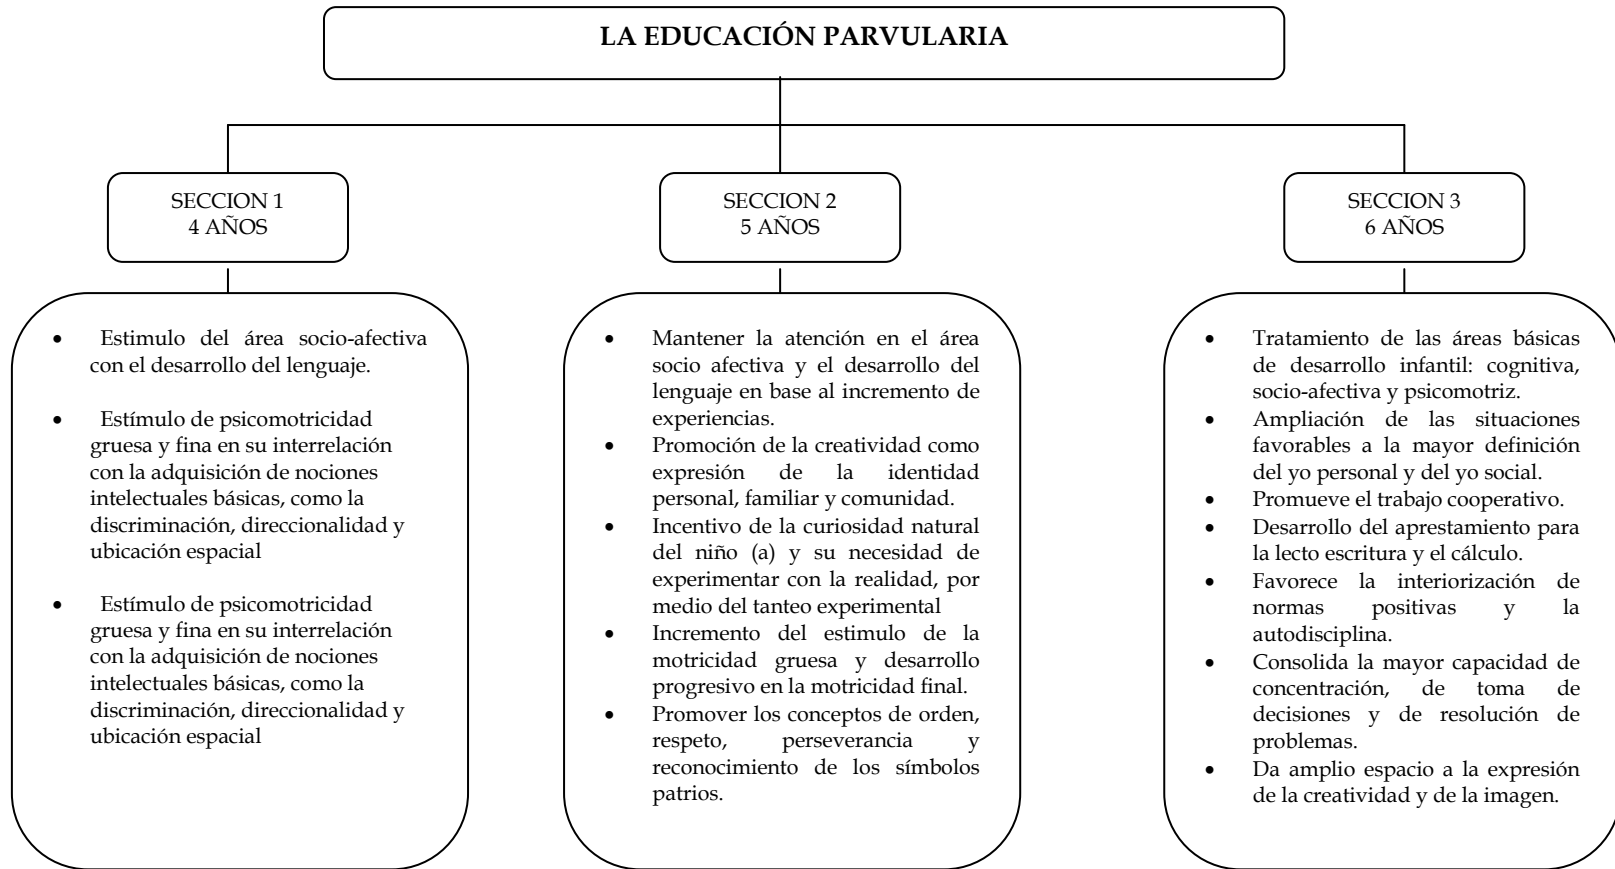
LA EDUCACIÓN PARVULARIA

SECCION 1
4 AÑOS

SECCION 2
5 AÑOS

SECCION 3
6 AÑOS

- Estimulo del área socio-afectiva con el desarrollo del lenguaje.
- Estímulo de psicomotricidad gruesa y fina en su interrelación con la adquisición de nociones intelectuales básicas, como la discriminación, direcconalidad y ubicación espacial
- Estímulo de psicomotricidad gruesa y fina en su interrelación con la adquisición de nociones intelectuales básicas, como la discriminación, direcconalidad y ubicación espacial

- Mantener la atención en el área socio afectiva y el desarrollo del lenguaje en base al incremento de experiencias.
- Promoción de la creatividad como expresión de la identidad personal, familiar y comunidad.
- Incentivo de la curiosidad natural del niño (a) y su necesidad de experimentar con la realidad, por medio del tanteo experimental
- Incremento del estimulo de la motricidad gruesa y desarrollo progresivo en la motricidad final.
- Promover los conceptos de orden, respeto, perseverancia y reconocimiento de los símbolos patrios.

- Tratamiento de las áreas básicas de desarrollo infantil: cognitiva, socio-afectiva y psicomotriz.
- Ampliación de las situaciones favorables a la mayor definición del yo personal y del yo social.
- Promueve el trabajo cooperativo.
- Desarrollo del aprestamiento para la lecto escritura y el cálculo.
- Favorece la interiorización de normas positivas y la autodisciplina.
- Consolida la mayor capacidad de concentración, de toma de decisiones y de resolución de problemas.
- Da amplio espacio a la expresión de la creatividad y de la imagen.